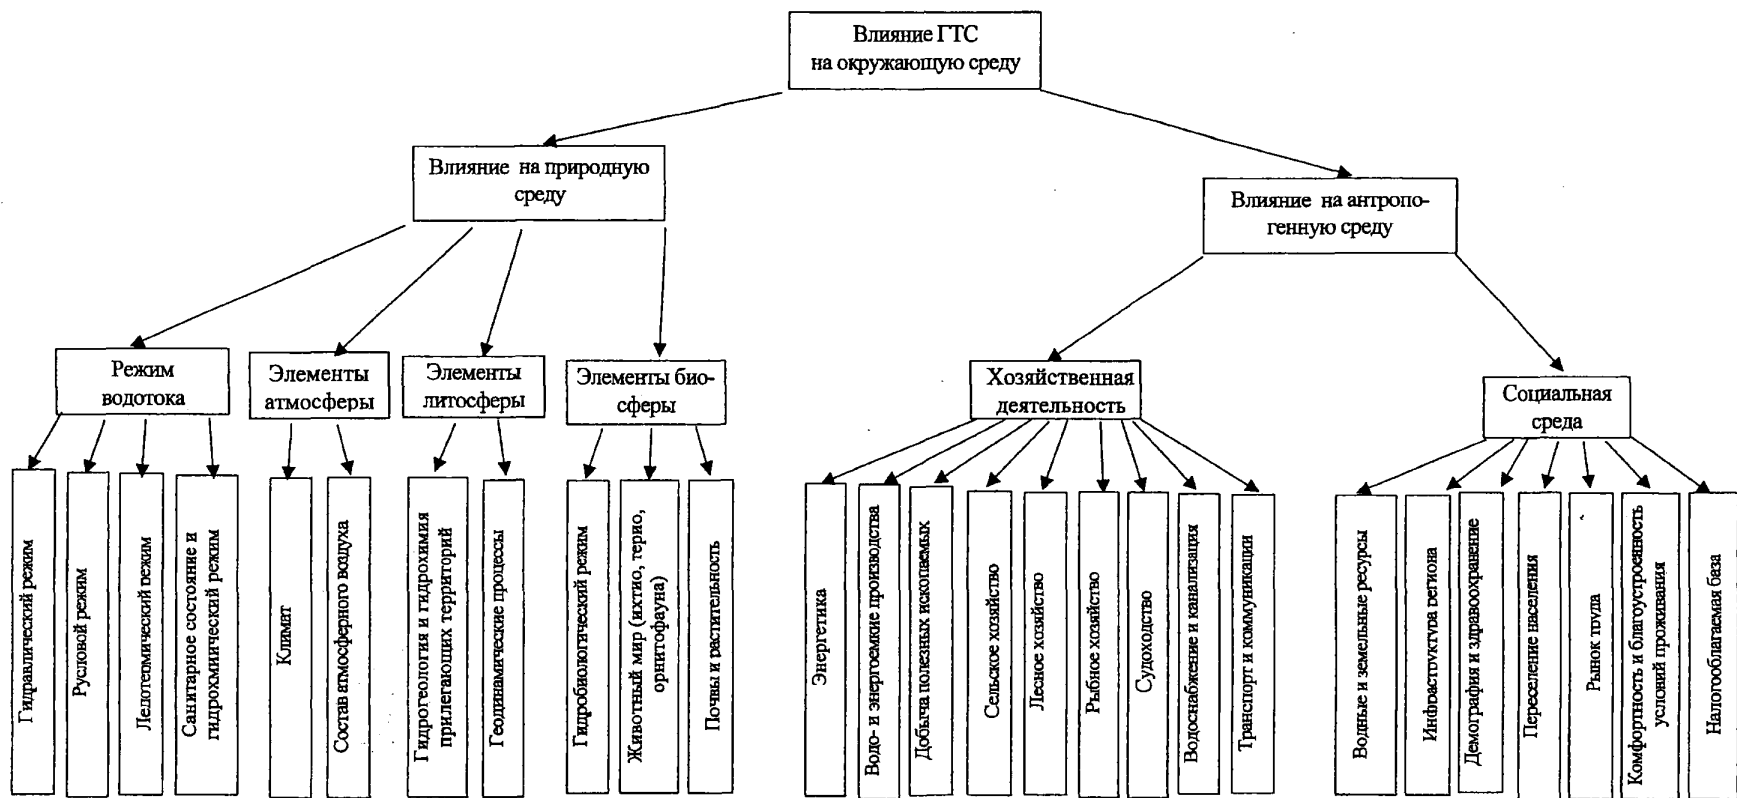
Влияние ГТС на окружающую среду

Влияние на природную среду

Влияние на антропогенную среду

Режим водотока

Элементы атмосферы

Элементы литосферы

Элементы биосферы

Хозяйственная деятельность

Социальная среда

Гидравлический режим

Русловой режим

Ледотермический режим

Санитарное состояние и гидрохимический режим

Климат

Состав атмосферного воздуха

Гидрогеология и гидрохимия прилегающих территорий

Геодинамические процессы

Гидробиологический режим

Животный мир (ихтио, терио, орнитофауна)

Почвы и растительность

Энергетика

Водо- и энергоемкие производства

Добыча полезных ископаемых

Сельское хозяйство

Лесное хозяйство

Рыбное хозяйство

Судоходство

Водоснабжение и канализация

Транспорт и коммуникации

Водные и земельные ресурсы

Инфраструктура региона

Демография и здравоохранение

Переселение населения

Рынок труда

Комфортность и благоустроенность условий проживания

Налогооблагаемая база